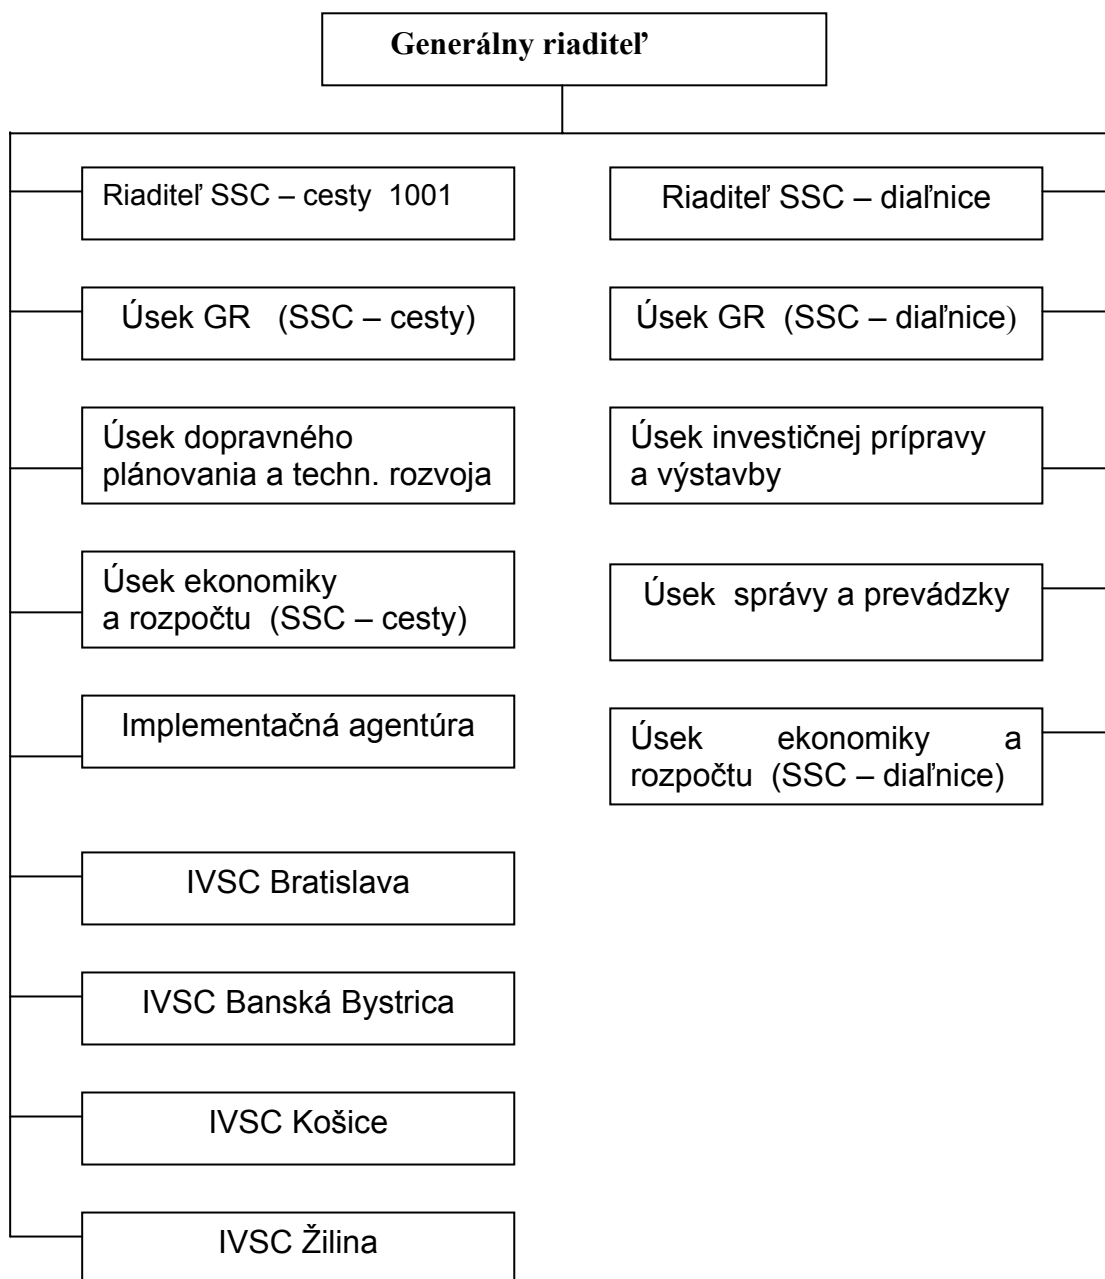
Generálny riaditeľ

Riaditeľ SSC – cesty 1001

Úsek GR (SSC – cesty)

Úsek dopravného plánovania a techn. rozvoja

Úsek ekonomiky a rozpočtu (SSC – cesty)

Implementačná agentúra

IVSC Bratislava

IVSC Banská Bystrica

IVSC Košice

IVSC Žilina

Riaditeľ SSC – diaľnice

Úsek GR (SSC – diaľnice)

Úsek investičnej prípravy a výstavby

Úsek správy a prevádzky

Úsek ekonomiky a rozpočtu (SSC – diaľnice)